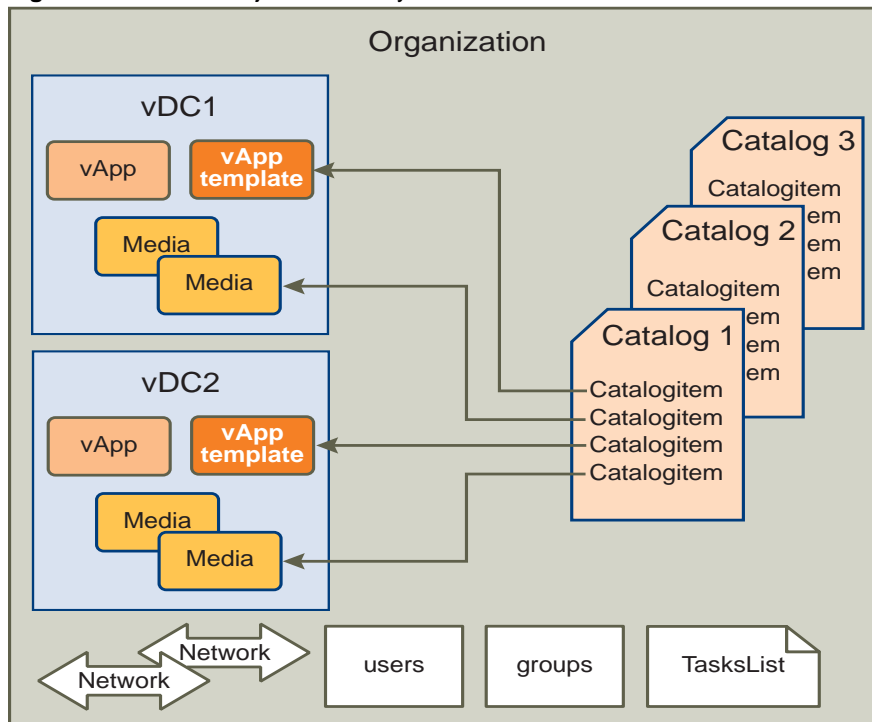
Organization

vDC1

vApp

vApp template

Media

Media

vDC2

vApp

vApp template

Media

Media

Catalog 3

Catalogitem
em
em
em

Catalog 2

Catalogitem
em
em
em

Catalog 1

Catalogitem
Catalogitem
Catalogitem
Catalogitem

Network

Network

users

groups

TasksList